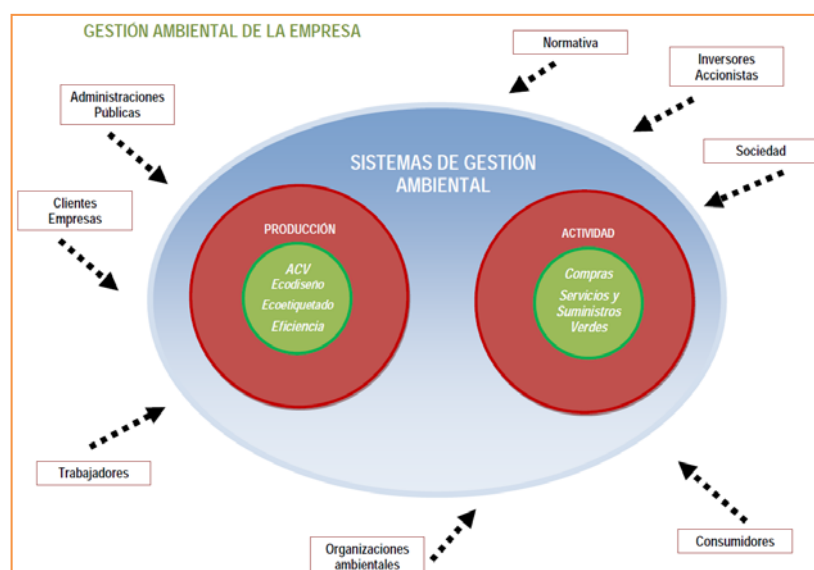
GESTIÓN AMBIENTAL DE LA EMPRESA

Normativa

Inversores Accionistas

Administraciones Publicas

Sociedad

Clientes Empresas

SISTEMAS DE GESTIÓN AMBIENTAL

PRODUCCIÓN

ACV
Ecodiseño
Ecoetiquetado
Eficiencia

ACTIVIDAD

Compras
Servicios y Suministros Verdes

Trabajadores

Consumidores

Organizaciones ambientales